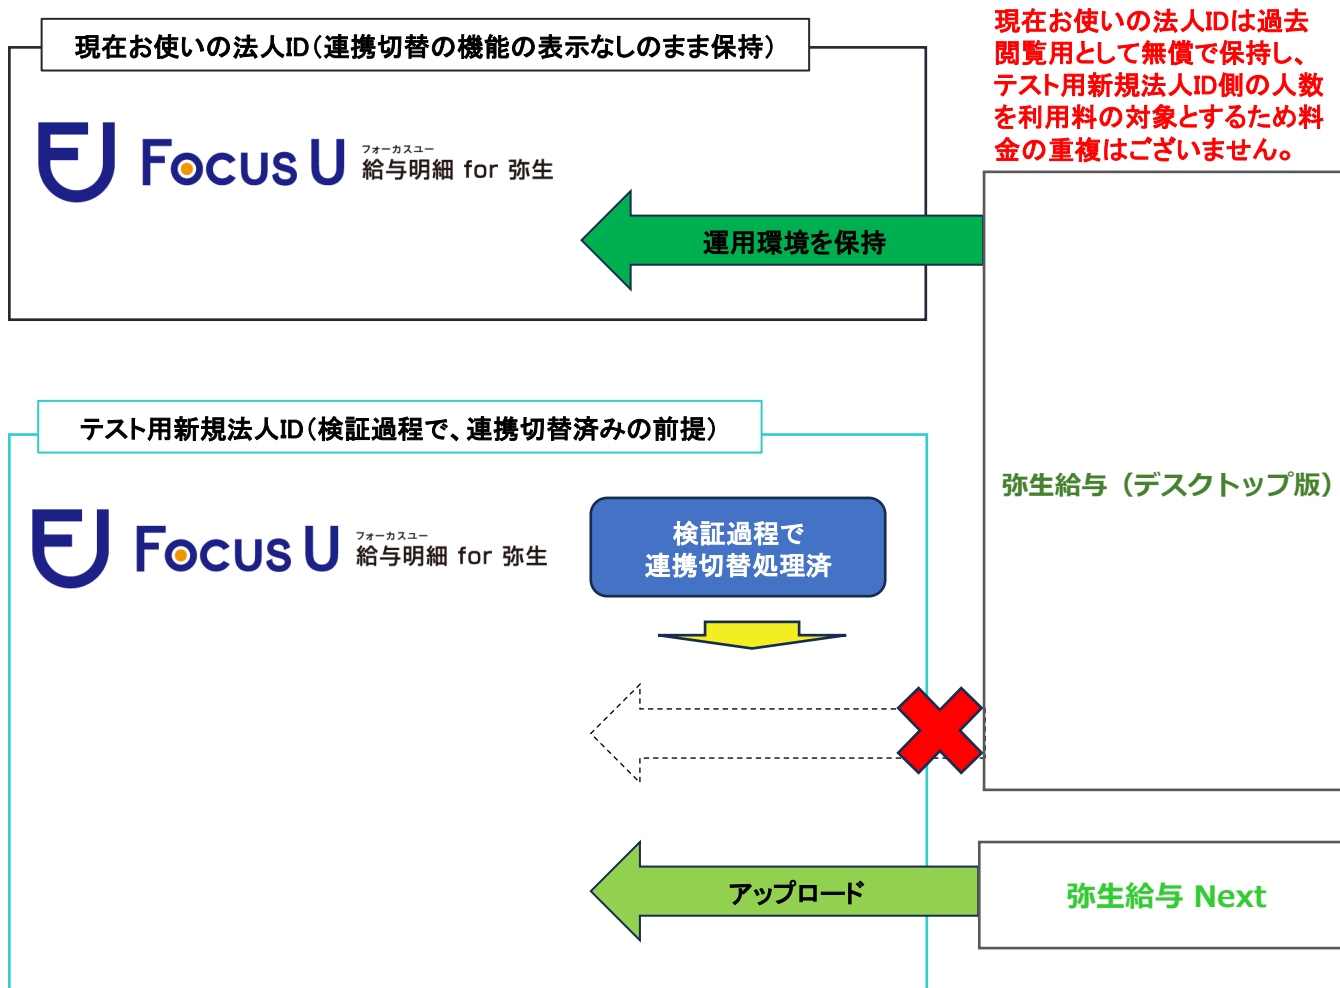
現在お使いの法人ID(連携切替の機能の表示なしのまま保持)

現在お使いの法人IDは過去閲覧用として無償で保持し、テスト用新規法人ID側の人数を利用料の対象とするため料金の重複はございません。

Focus U フォーカスユー 給与明細 for 弥生

運用環境を保持

テスト用新規法人ID(検証過程で、連携切替済みの前提)

弥生給与(デスクトップ版)

Focus U フォーカスユー 給与明細 for 弥生

検証過程で連携切替処理済

アップロード

弥生給与 Next